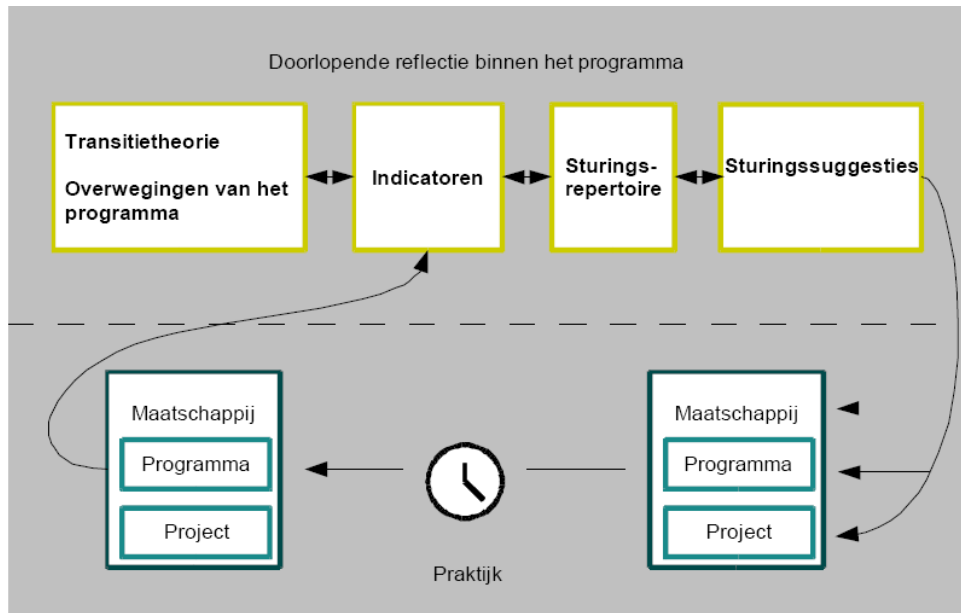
Doorlopende reflectie binnen het programma

Transitietheorie

Overwegingen van het programma

Indicatoren

Sturingsrepertoire

Sturingssuggesties

Maatschappij

Programma

Project

Maatschappij

Programma

Project

Praktijk